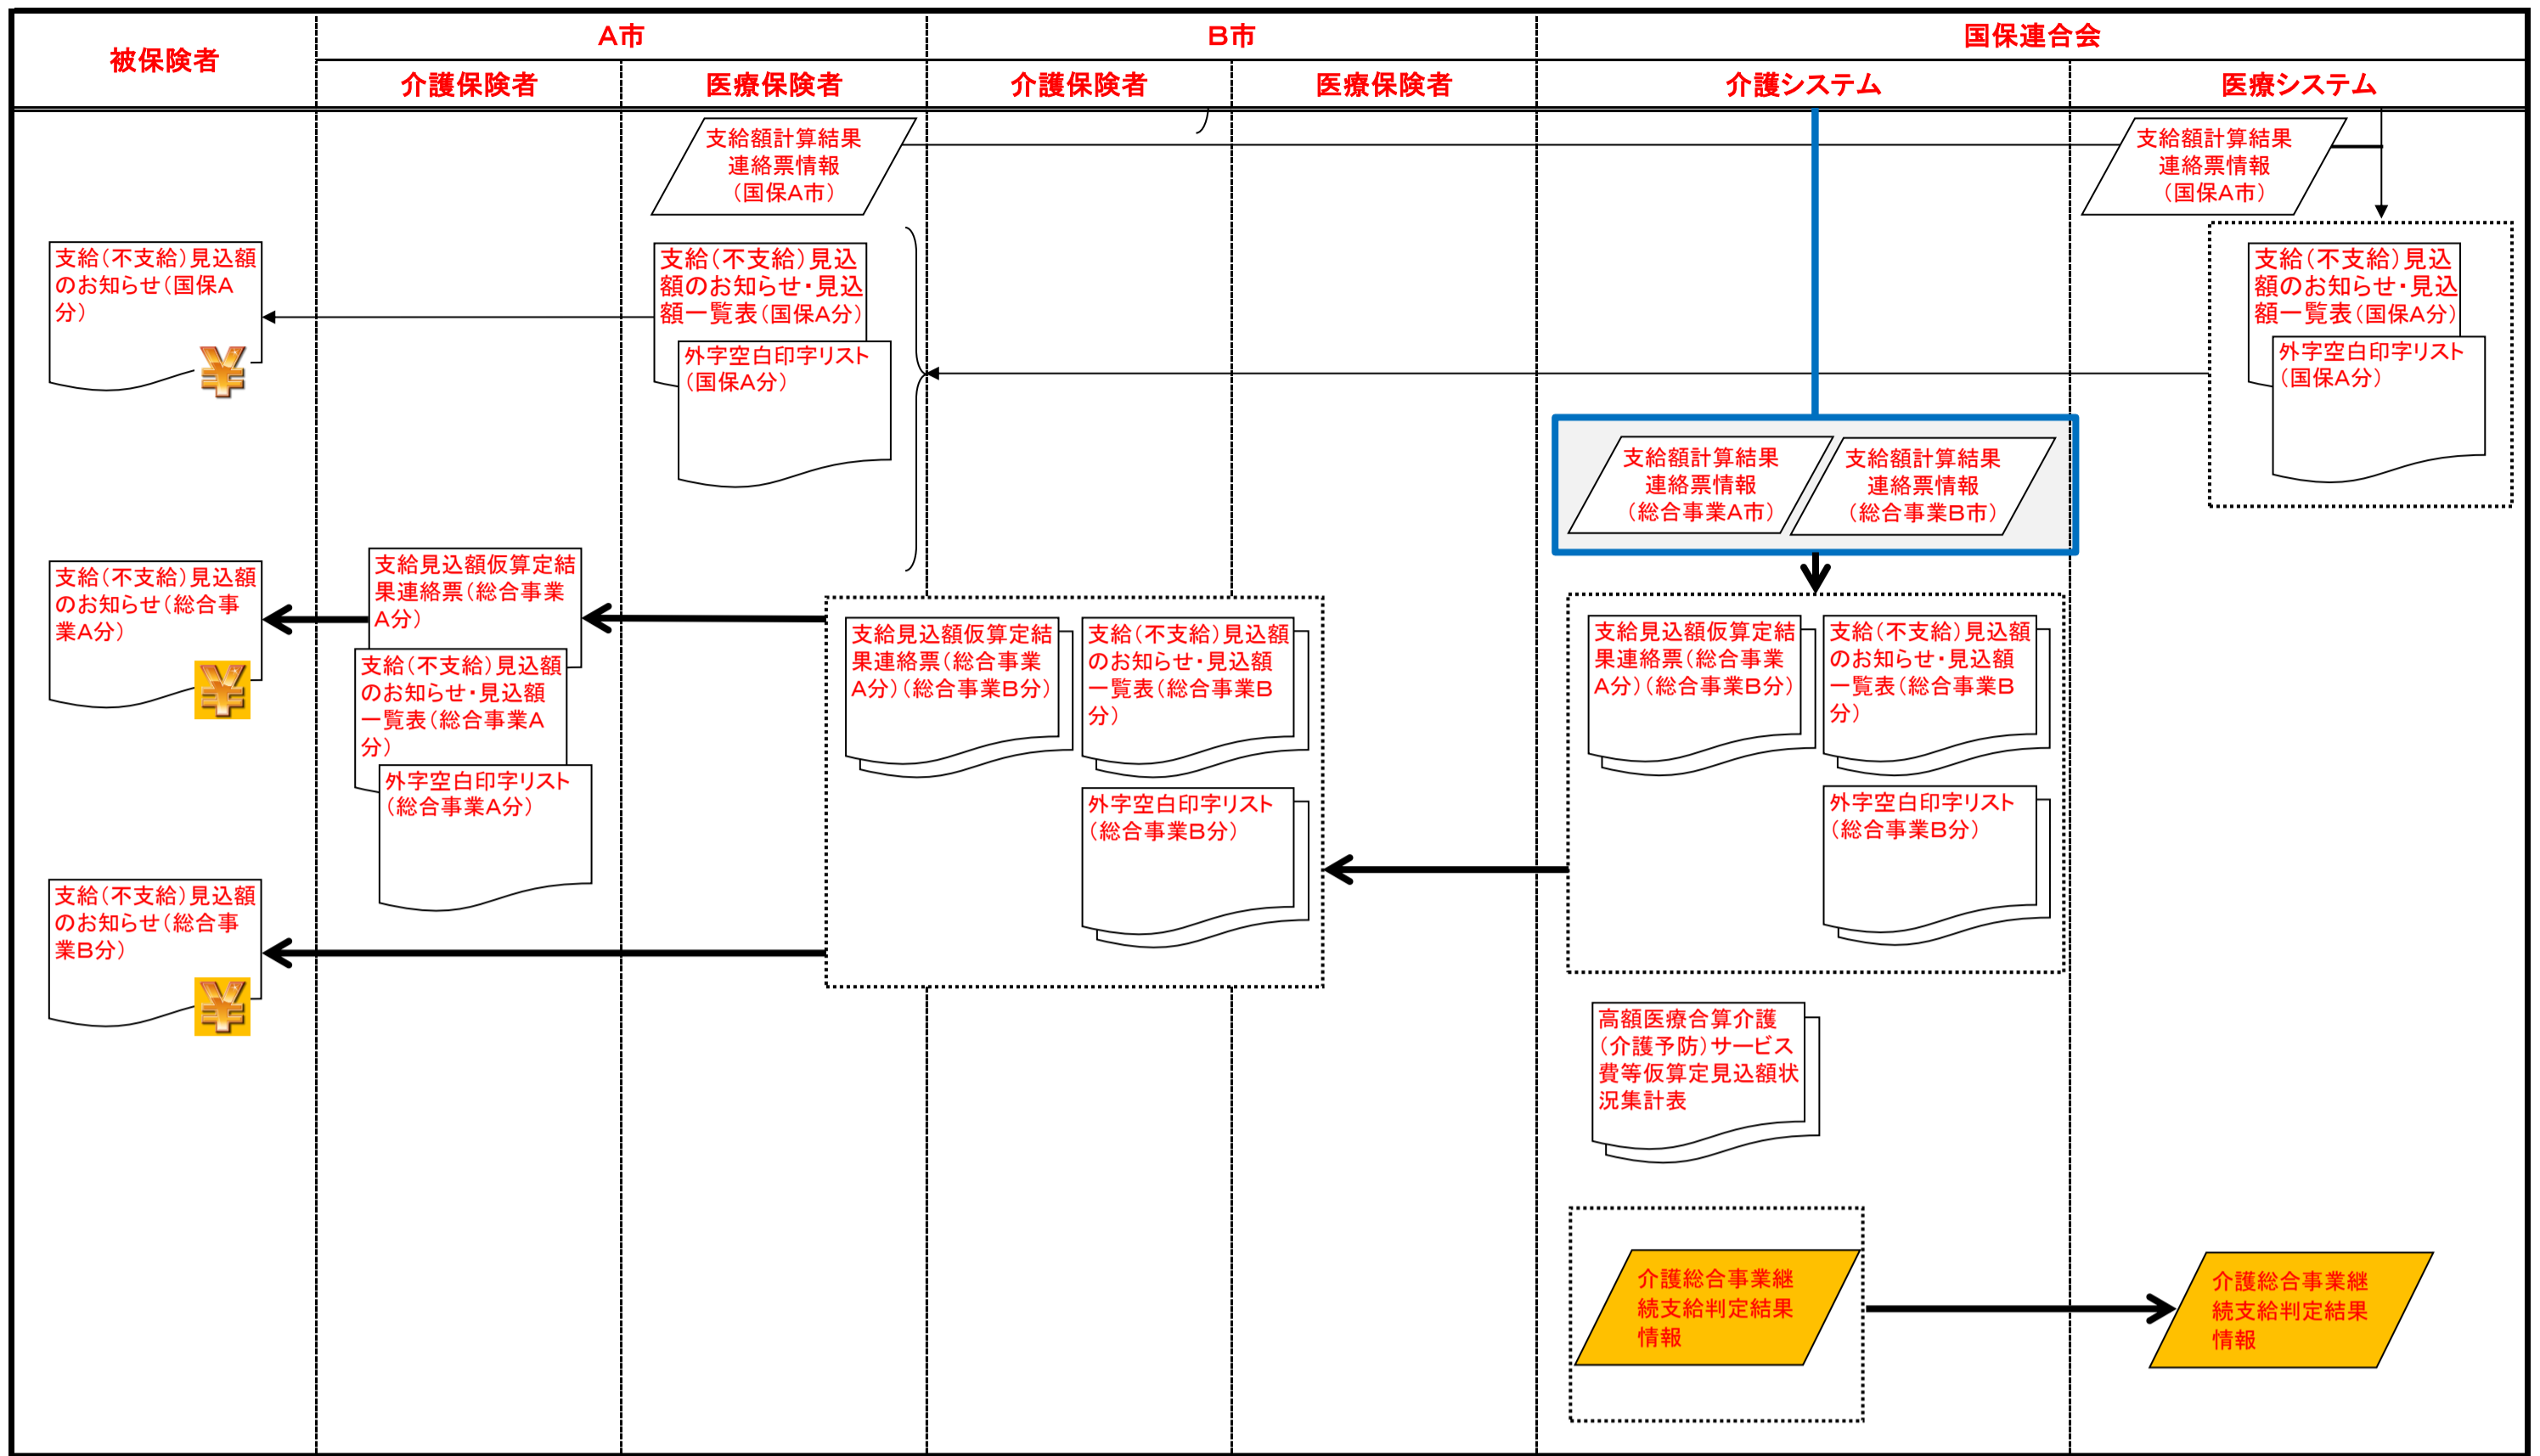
被保険者

A市

介護保険者

医療保険者

B市

介護保険者

医療保険者

国保連合会

介護システム

医療システム

支給額計算結果連絡票情報（国保A市）

支給額計算結果連絡票情報（国保A市）

支給（不支給）見込額のお知らせ（国保A分）

支給（不支給）見込額のお知らせ・見込額一覧表（国保A分）

外字空白印字リスト（国保A分）

支給（不支給）見込額のお知らせ・見込額一覧表（国保A分）

外字空白印字リスト（国保A分）

支給額計算結果連絡票情報（総合事業A市）

支給額計算結果連絡票情報（総合事業B市）

支給（不支給）見込額のお知らせ（総合事業A分）

支給見込額仮算定結果連絡票（総合事業A分）

支給（不支給）見込額のお知らせ・見込額一覧表（総合事業A分）

外字空白印字リスト（総合事業A分）

支給見込額仮算定結果連絡票（総合事業A分）（総合事業B分）

支給（不支給）見込額のお知らせ・見込額一覧表（総合事業B分）

外字空白印字リスト（総合事業B分）

支給見込額仮算定結果連絡票（総合事業A分）（総合事業B分）

支給（不支給）見込額のお知らせ・見込額一覧表（総合事業B分）

外字空白印字リスト（総合事業B分）

支給（不支給）見込額のお知らせ（総合事業B分）

高額医療合算介護（介護予防）サービス費等仮算定見込額状況集計表

介護総合事業継続支給判定結果情報

介護総合事業継続支給判定結果情報